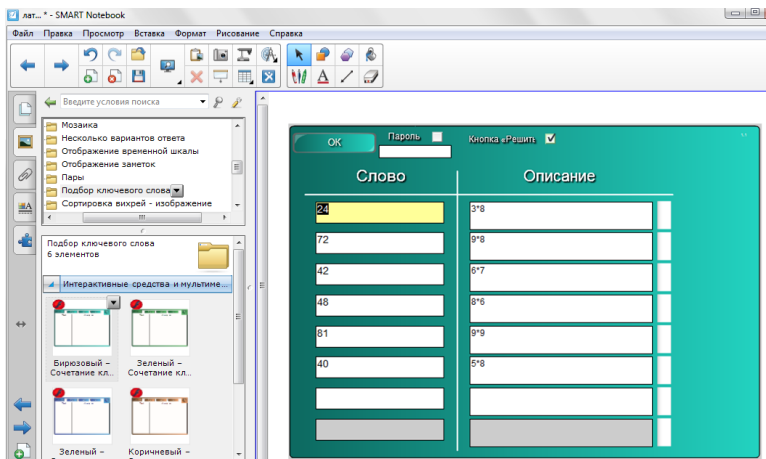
лат... * - SMART Notebook

Файл Правка Просмотр Вставка Формат Рисование Справка

Введите условия поиска

Мозаика
Несколько вариантов ответа
Отображение временной шкалы
Отображение заметок
Пары
Подбор ключевого слова
Сортировка вихрей - изображение

Подбор ключевого слова
6 элементов

Интерактивные средства и мультиме...

Бирюзовый – Сочетание кл...
Зеленый – Сочетание кл...
Зеленый –
Коричневый –

OK
Пароль
Кнопка «Решить»

| Слово | Описание |
|---|---|
| 24 | 3*8 |
| 72 | 9*8 |
| 42 | 6*7 |
| 48 | 8*6 |
| 81 | 9*9 |
| 40 | 5*8 |
| | |
| | |